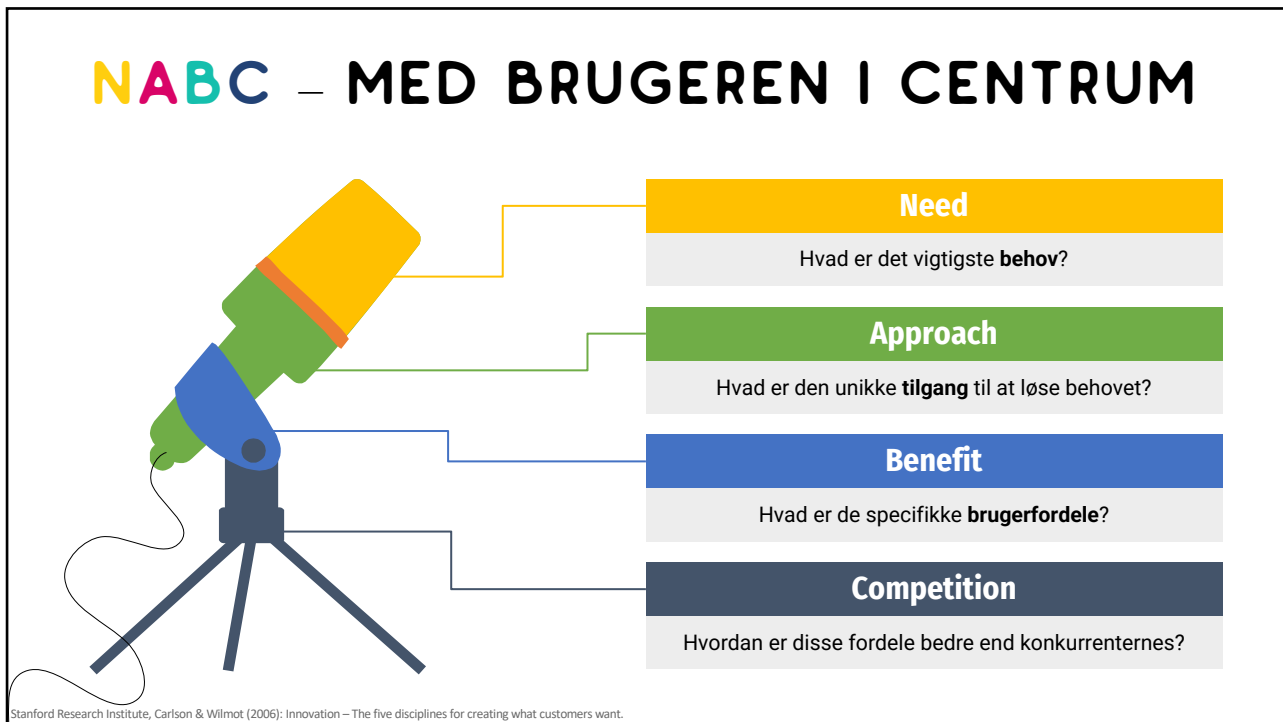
NABC – MED BRUGEREN I CENTRUM

Need

Hvad er det vigtigste **behov**?

Approach

Hvad er den unikke **tilgang** til at løse behovet?

Benefit

Hvad er de specifikke **brugerfordele**?

Competition

Hvordan er disse fordele bedre end konkurrenternes?

Stanford Research Institute, Carlson & Wilmot (2006): Innovation – The five disciplines for creating what customers want.